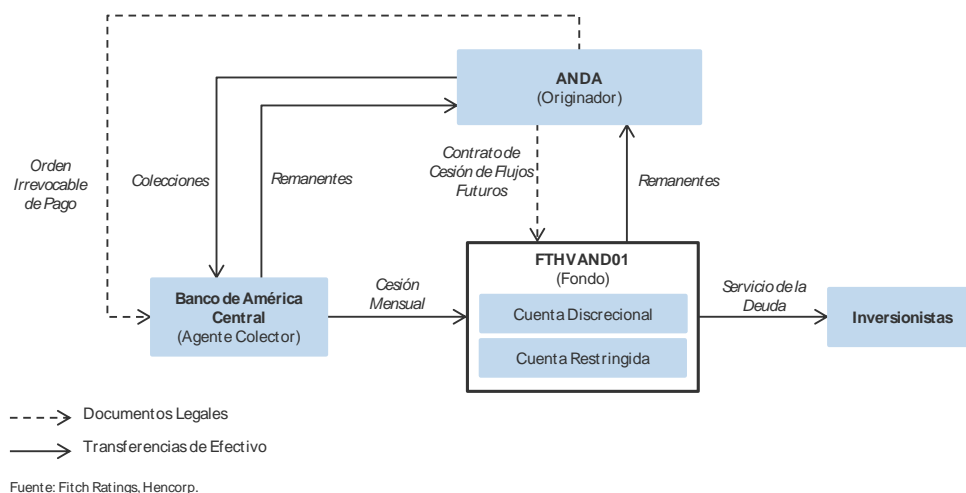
ANDA
(Originador)

Orden Irrevocable de Pago

Colecciones

Remanentes

Contrato de Cesión de Flujos Futuros

Remanentes

FTHVAND01
(Fondo)

Cuenta Discrecional

Cuenta Restringida

Banco de América Central
(Agente Colector)

Cesión Mensual

Servicio de la Deuda

Inversionistas

Documentos Legales

Transferencias de Efectivo

Fuente: Fitch Ratings, Hencorp.